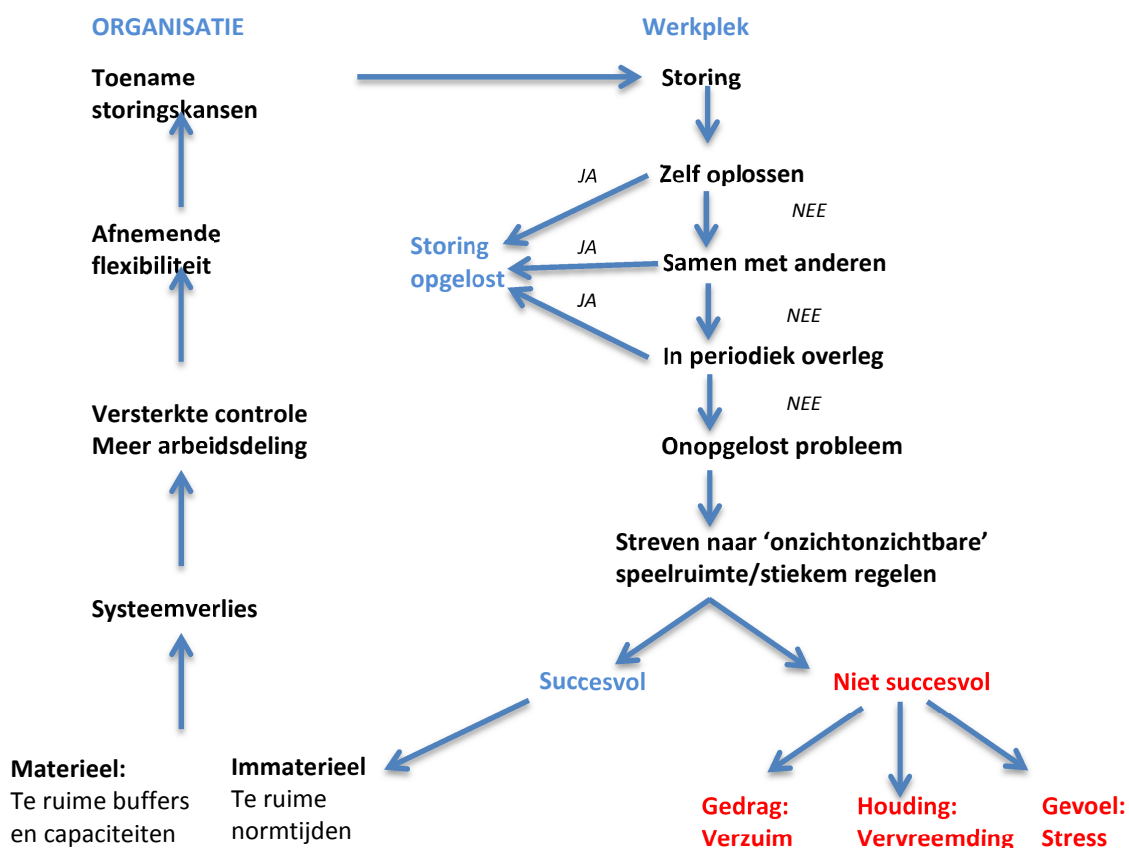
ORGANISATIE

Werkplek

Toename storingskansen

Storing

Zelf oplossen

JA

NEE

Afnemende flexibiliteit

Storing opgelost

JA

Samen met anderen

JA

NEE

In periodiek overleg

NEE

Versterkte controle
Meer arbeidsdeling

Onopgelost probleem

Streven naar 'onzichtonzichtbare' speelruimte/stiekem regelen

Systeemverlies

Succesvol

Niet succesvol

Materieel:
Te ruime buffers en capaciteiten

Immaterieel
Te ruime normtijden

Gedrag:
Verzuim

Houding:
Vervreemding

Gevoel:
Stress